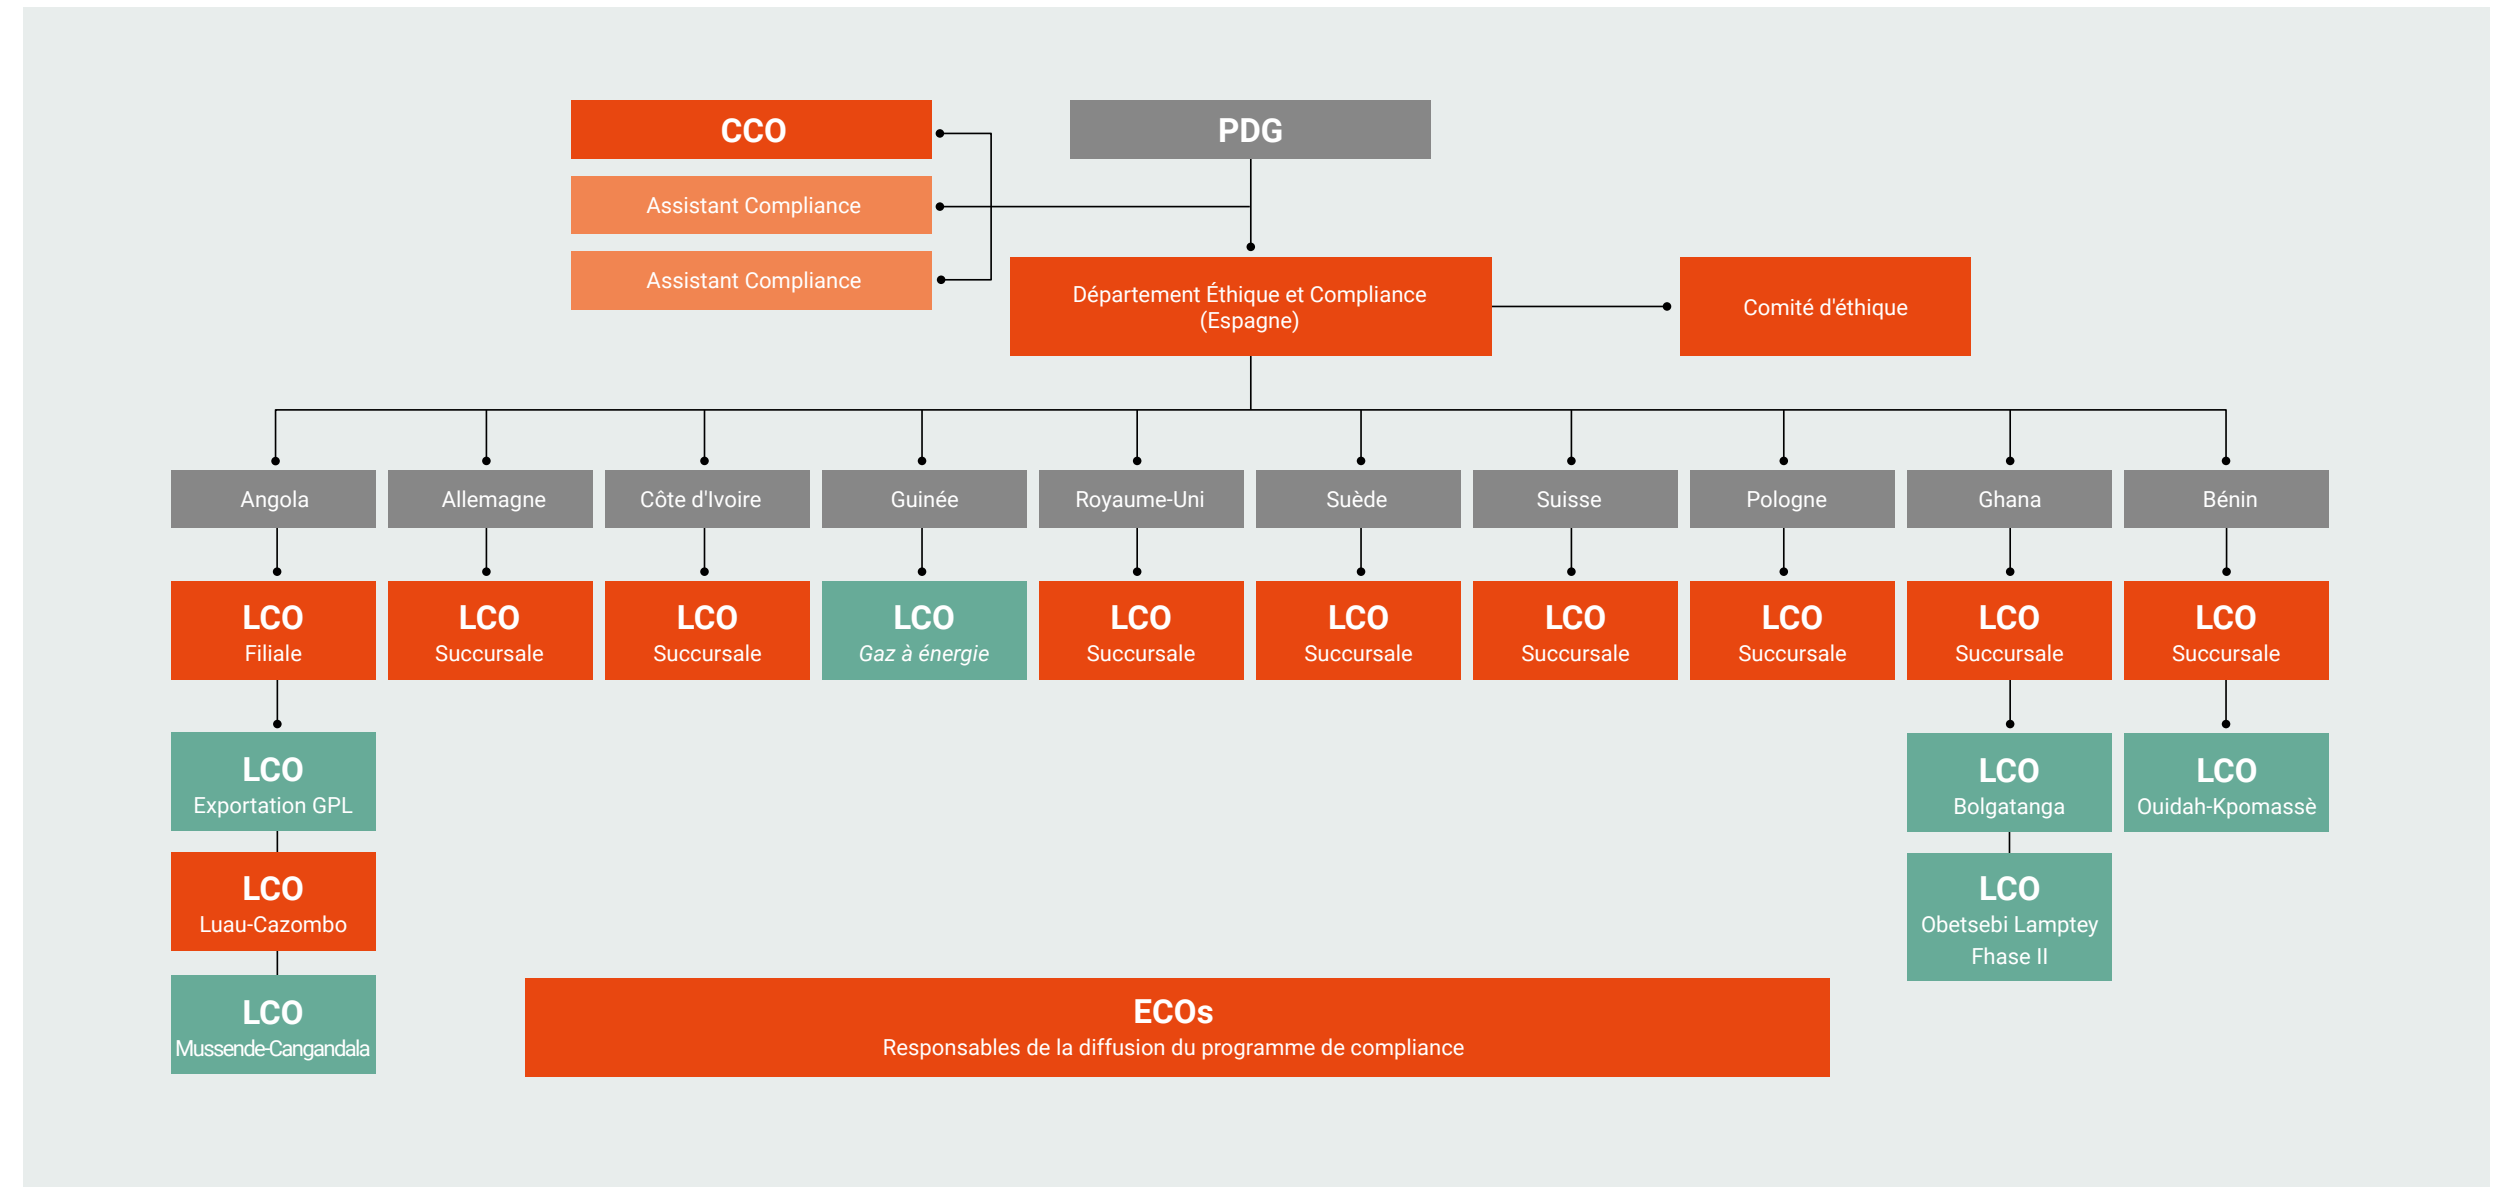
CCO

PDG

Assistant Compliance

Assistant Compliance

Département Éthique et Compliance (Espagne)

Comité d'éthique

Angola

Allemagne

Côte d'Ivoire

Guinée

Royaume-Uni

Suède

Suisse

Pologne

Ghana

Bénin

LCO
Filiale

LCO
Succursale

LCO
Succursale

LCO
Gaz à énergie

LCO
Succursale

LCO
Succursale

LCO
Succursale

LCO
Succursale

LCO
Succursale

LCO
Succursale

LCO
Exportation GPL

LCO
Luau-Cazombo

LCO
Mussende-Cangandala

LCO
Bolgatanga

LCO
Obetsebi Lamptey Fhase II

LCO
Ouidah-Kpomassè

ECOs
Responsables de la diffusion du programme de compliance